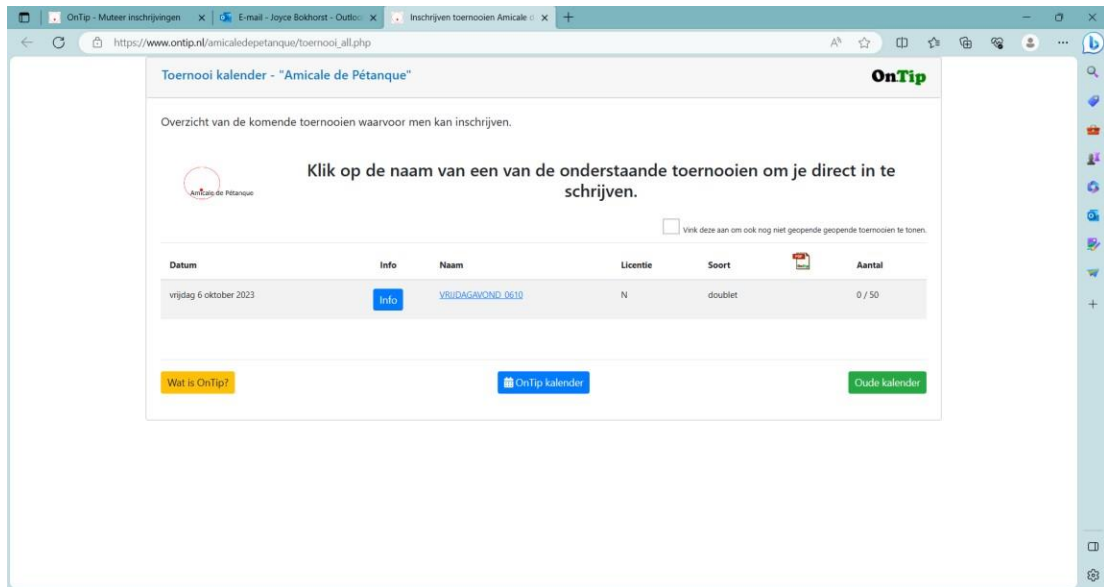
OnTip - Muteer inschrijvingen
E-mail - Joyce Bokhorst - Outlo
Inschrijven toernooien Amicale d

https://www.ontip.nl/amicaledepetanque/toernooi_all.php

Toernooi kalender - "Amicale de Pétanque"

OnTip

Overzicht van de komende toernooien waarvoor men kan inschrijven.

Amicale de Pétanque

Klik op de naam van een van de onderstaande toernooien om je direct in te schrijven.

Vink deze aan om ook nog niet geopende geopende toernooien te tonen.

| Datum | Info | Naam | Licentie | Soort | | Aantal |
|---|---|---|---|---|---|---|
| vrijdag 6 oktober 2023 | Info | VRIJDAGAVOND 0610 | N | doublet | | 0 / 50 |

Wat is OnTip?

OnTip kalender

Oude kalender